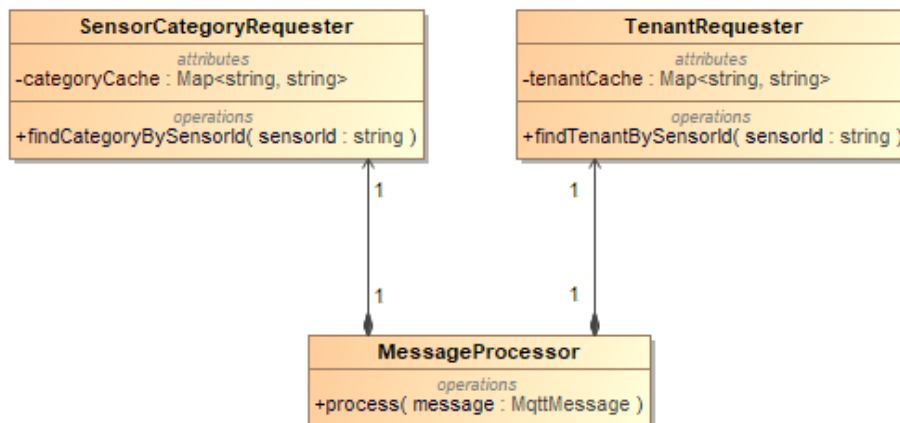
SensorCategoryRequester
attributes
-categoryCache : Map<string, string>
operations
+findCategoryBySensorId( sensorId : string )

TenantRequester
attributes
-tenantCache : Map<string, string>
operations
+findTenantBySensorId( sensorId : string )

1
1
1
1

MessageProcessor
operations
+process( message : MqttMessage )